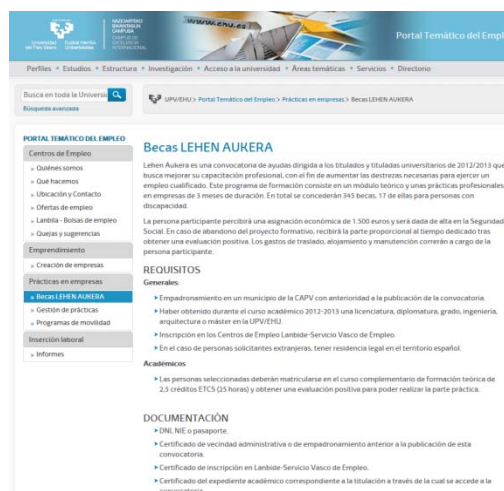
Universidad del País Vasco Euskal Herriko Unibertsitatea

NAZIOARTEKO BIKAINTASUN CAMPUSA CAMPUS DE EXCELENCIA INTERNACIONAL

www.ehu.es

Portal Temático del Emp

Perfiles • Estudios • Estructura • Investigación • Acceso a la universidad • Áreas temáticas • Servicios • Directorio

Busca en toda la Universi

Búsqueda avanzada

UPV/EHU > Portal Temático del Empleo > Prácticas en empresas > Becas LEHEN AUKERA

PORTAL TEMÁTICO DEL EMPLEO

Centros de Empleo

» Quiénes somos
» Qué hacemos
» Ubicación y Contacto
» Ofertas de empleo
» Lanbila - Bolsas de empleo
» Quejas y sugerencias

Emprendimiento

» Creación de empresas

Prácticas en empresas

» Becas LEHEN AUKERA
» Gestión de prácticas
» Programas de movilidad

Inserción laboral

» Informes

Becas LEHEN AUKERA

Lehen Aukera es una convocatoria de ayudas dirigida a los titulados y tituladas universitarios de 2012/2013 que busca mejorar su capacitación profesional, con el fin de aumentar las destrezas necesarias para ejercer un empleo cualificado. Este programa de formación consiste en un módulo teórico y unas prácticas profesionales en empresas de 3 meses de duración. En total se concederán 345 becas, 17 de ellas para personas con discapacidad.

La persona participante percibirá una asignación económica de 1.500 euros y será dada de alta en la Seguridad Social. En caso de abandono del proyecto formativo, recibirá la parte proporcional al tiempo dedicado tras obtener una evaluación positiva. Los gastos de traslado, alojamiento y manutención correrán a cargo de la persona participante.

REQUISITOS

Generales:

▸ Empadronamiento en un municipio de la CAPV con anterioridad a la publicación de la convocatoria.
▸ Haber obtenido durante el curso académico 2012-2013 una licenciatura, diplomatura, grado, ingeniería, arquitectura o máster en la UPV/EHU.
▸ Inscripción en los Centros de Empleo Lanbide-Servicio Vasco de Empleo.
▸ En el caso de personas solicitantes extranjeras, tener residencia legal en el territorio español.

Académicos

▸ Las personas seleccionadas deberán matricularse en el curso complementario de formación teórica de 2,5 créditos ETCS (25 horas) y obtener una evaluación positiva para poder realizar la parte práctica.

DOCUMENTACIÓN

▸ DNI, NIE o pasaporte.
▸ Certificado de vecindad administrativa o de empadronamiento anterior a la publicación de esta convocatoria.
▸ Certificado de inscripción en Lanbide-Servicio Vasco de Empleo.
▸ Certificado del expediente académico correspondiente a la titulación a través de la cual se accede a la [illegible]